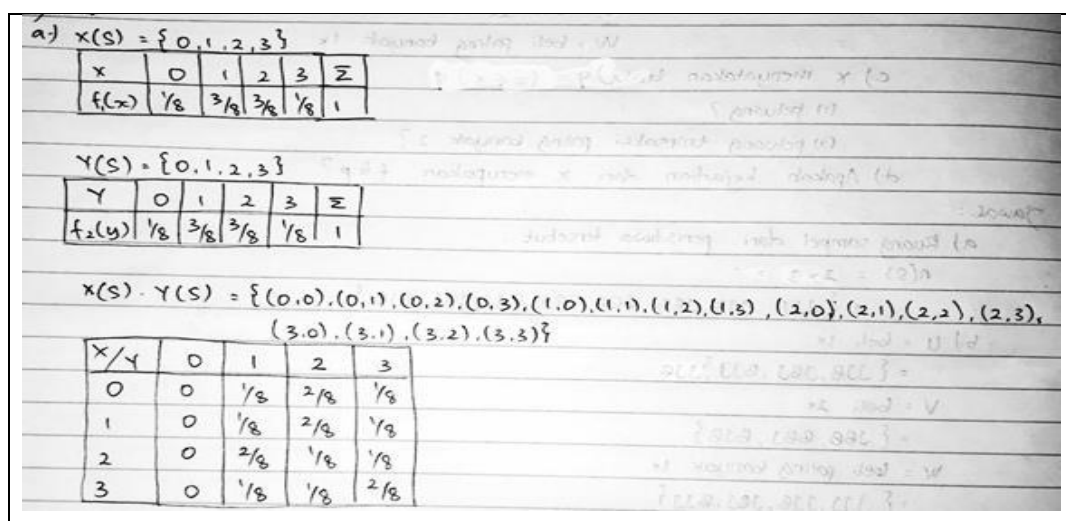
a.) $X(S) = \{0, 1, 2, 3\}$

| x | 0 | 1 | 2 | 3 | $\Sigma$ |
|---|---|---|---|---|---|
| f(x) | $\frac{1}{8}$ | $\frac{3}{8}$ | $\frac{3}{8}$ | $\frac{1}{8}$ | 1 |

$Y(S) = \{0, 1, 2, 3\}$

| Y | 0 | 1 | 2 | 3 | $\Sigma$ |
|---|---|---|---|---|---|
| $f_2(y)$ | $\frac{1}{8}$ | $\frac{3}{8}$ | $\frac{3}{8}$ | $\frac{1}{8}$ | 1 |

$X(S) \cdot Y(S) = \{(0,0), (0,1), (0,2), (0,3), (1,0), (1,1), (1,2), (1,3), (2,0), (2,1), (2,2), (2,3), (3,0), (3,1), (3,2), (3,3)\}$

| X/Y | 0 | 1 | 2 | 3 |
|---|---|---|---|---|
| 0 | 0 | $\frac{1}{8}$ | $\frac{2}{8}$ | $\frac{1}{8}$ |
| 1 | 0 | $\frac{1}{8}$ | $\frac{2}{8}$ | $\frac{1}{8}$ |
| 2 | 0 | $\frac{2}{8}$ | $\frac{1}{8}$ | $\frac{1}{8}$ |
| 3 | 0 | $\frac{1}{8}$ | $\frac{1}{8}$ | $\frac{2}{8}$ |